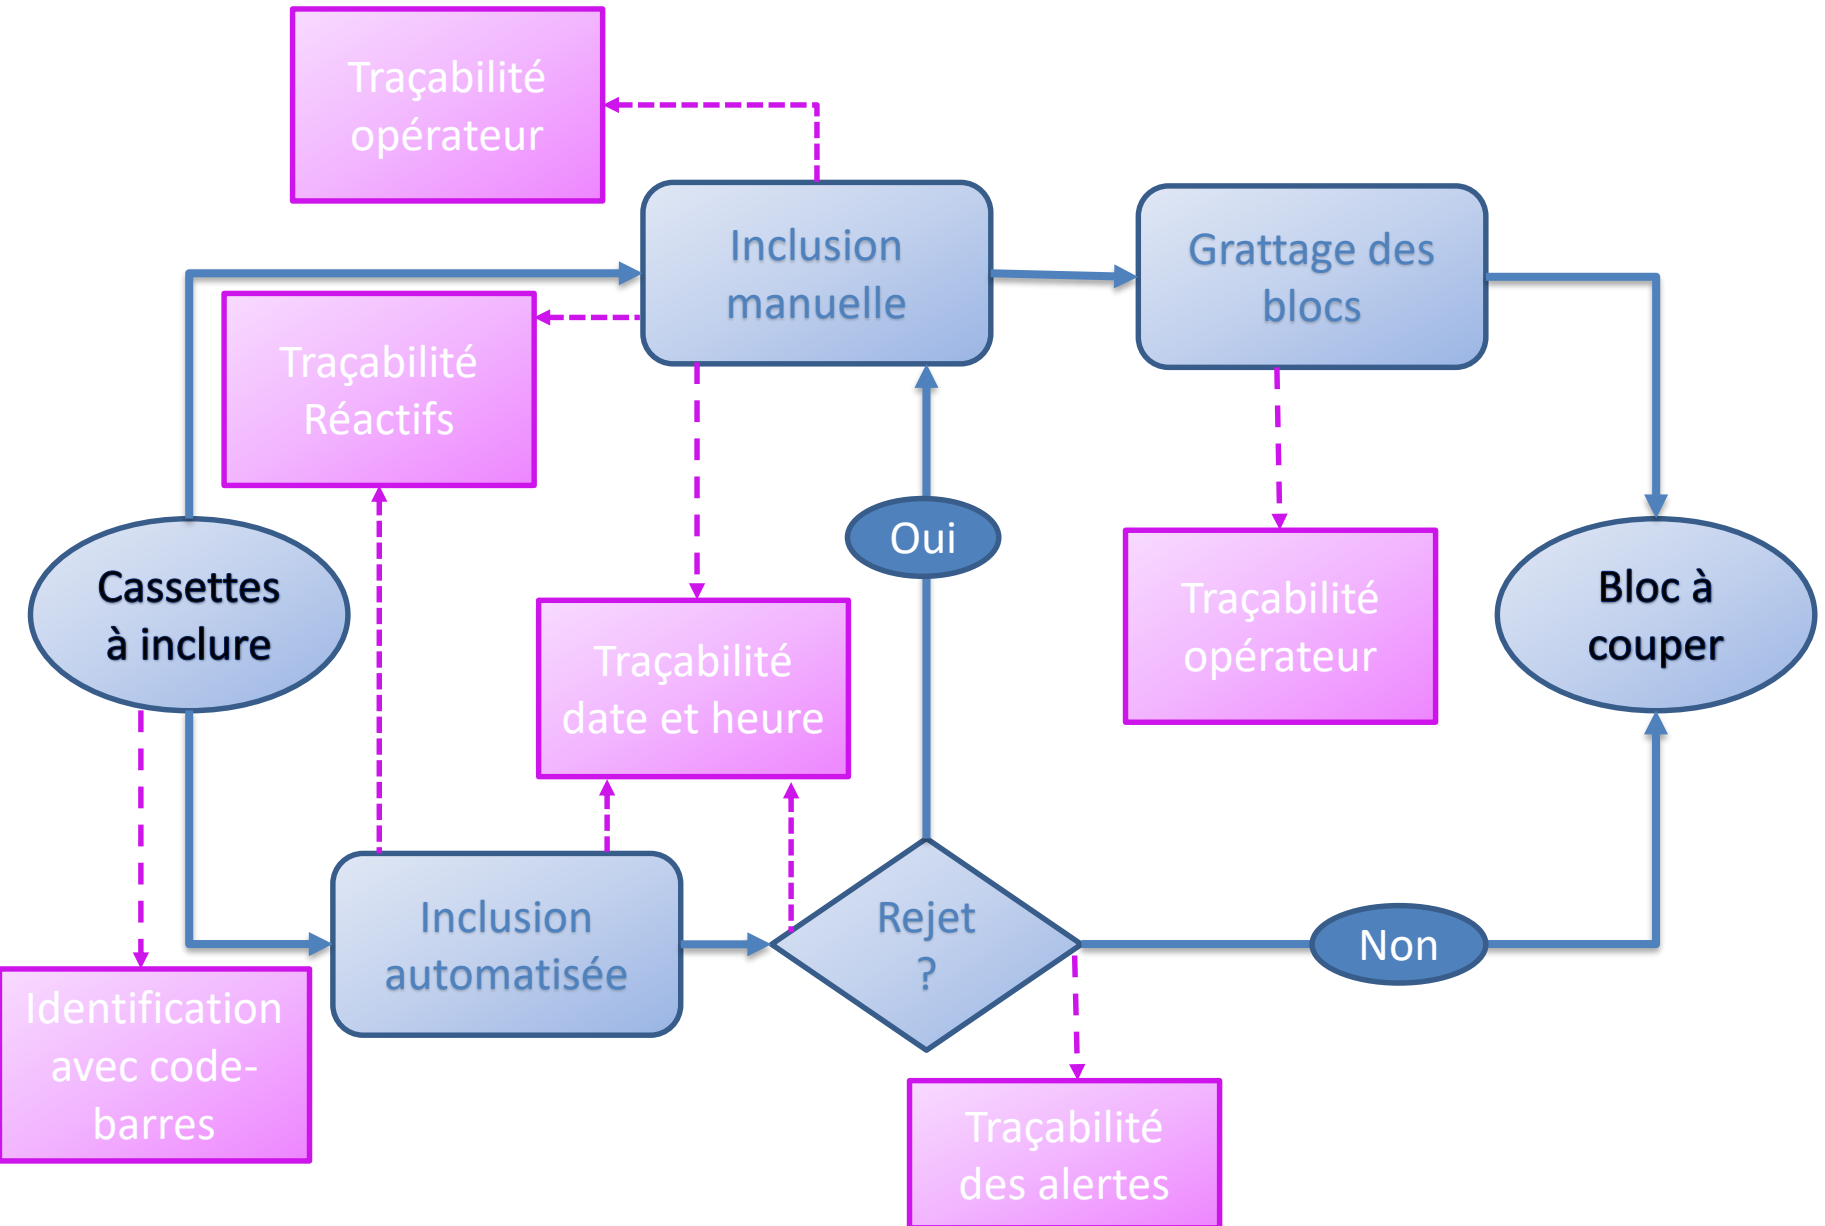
Traçabilité opérateur

Inclusion manuelle

Grattage des blocs

Traçabilité Réactifs

Oui

Cassettes à inclure

Traçabilité date et heure

Traçabilité opérateur

Bloc à couper

Inclusion automatisée

Rejet ?

Non

Identification avec code-barres

Traçabilité des alertes